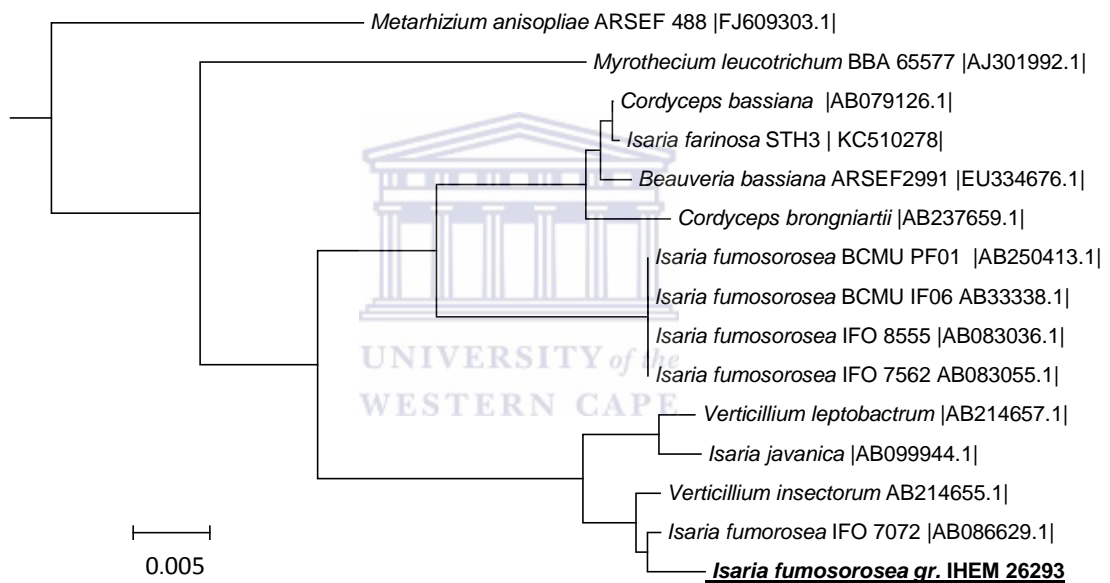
*Metarhizium anisopliae* ARSEF 488 |FJ609303.1|

*Myrothecium leucotrichum* BBA 65577 |AJ301992.1|

*Cordyceps bassiana* |AB079126.1|

*Isaria farinosa* STH3 | KC510278|

*Beauveria bassiana* ARSEF2991 |EU334676.1|

*Cordyceps brongniartii* |AB237659.1|

*Isaria fumosorosea* BCMU PF01 |AB250413.1|

*Isaria fumosorosea* BCMU IF06 AB33338.1|

*Isaria fumosorosea* IFO 8555 |AB083036.1|

*Isaria fumosorosea* IFO 7562 AB083055.1|

*Verticillium leptobactrum* |AB214657.1|

*Isaria javanica* |AB099944.1|

*Verticillium insectorum* AB214655.1|

*Isaria fumorosea* IFO 7072 |AB086629.1|

***Isaria fumosorosea gr.* IHEM 26293**

0.005

UNIVERSITY of the
WESTERN CAPE